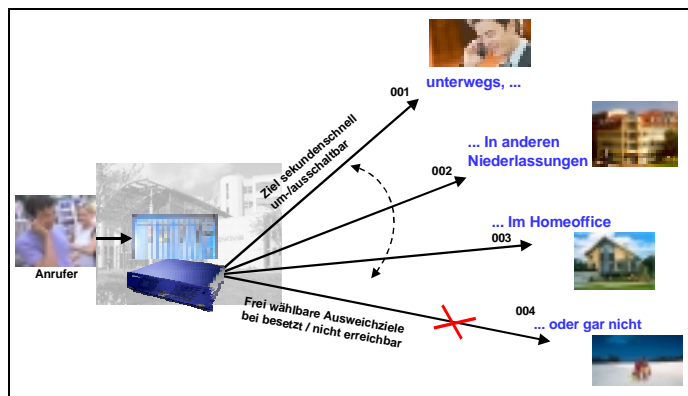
Anrufer

Ziel sekundenschnell um-/ausschaltbar

001
unterwegs, ...

002
... In anderen Niederlassungen

003
... Im Homeoffice

Frei wählbare Ausweichziele bei besetzt / nicht erreichbar

004
... oder gar nicht